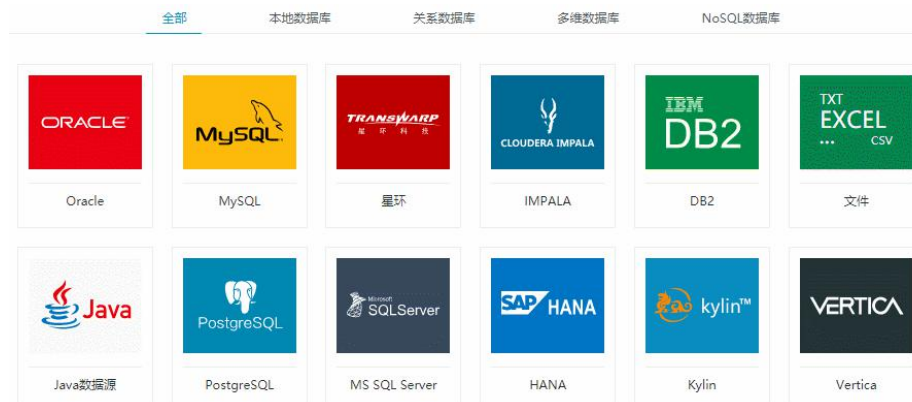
全部　本地数据库　关系数据库　多维数据库　NoSQL数据库

ORACLE
Oracle

MySQL
MySQL

TRANSWARP 星环科技
星环

CLOUDERA IMPALA
IMPALA

IBM DB2
DB2

TXT EXCEL ... CSV
文件

Java
Java数据源

PostgreSQL
PostgreSQL

Microsoft SQLServer
MS SQL Server

SAP HANA
HANA

kylin™
Kylin

VERTICA
Vertica